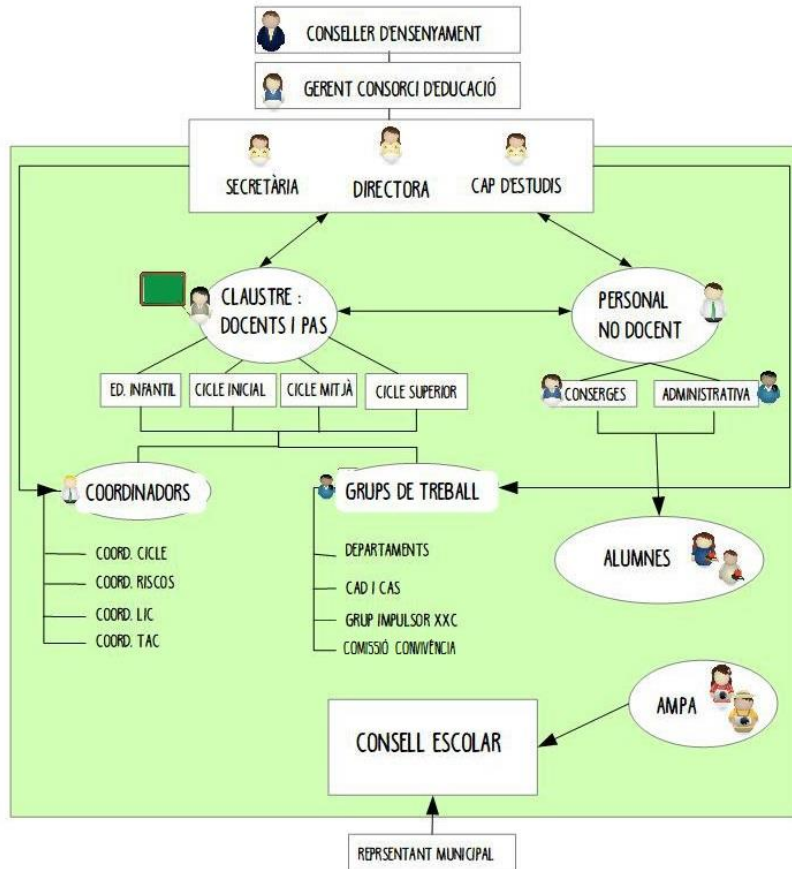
CONSELLER D'ENSENYAMENT

GERENT CONSORCI D'EDUCACIÓ

SECRETÀRIA

DIRECTORA

CAP D'ESTUDIS

CLAUSTRE : DOCENTS I PAS

PERSONAL NO DOCENT

ED. INFANTIL

CICLE INICIAL

CICLE MITJÀ

CICLE SUPERIOR

CONSERGES

ADMINISTRATIVA

COORDINADORS

GRUPS DE TREBALL

ALUMNES

COORD. CICLE

COORD. RISCOS

COORD. LIC

COORD. TAC

DEPARTAMENTS

CAD I CAS

GRUP IMPULSOR XXC

COMISSIÓ CONVIVÈNCIA

AMPA

CONSELL ESCOLAR

REPRSENTANT MUNICIPAL